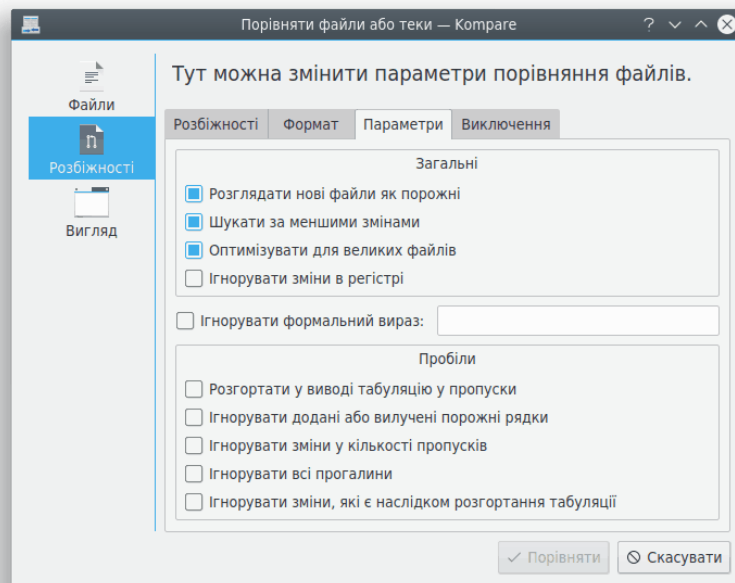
Порівняти файли або теки — Kompare

Файли
Розбіжності
Вигляд

Тут можна змінити параметри порівняння файлів.

Розбіжності | Формат | Параметри | Виключення

Загальні
Розглядати нові файли як порожні
Шукати за меншими змінами
Оптимізувати для великих файлів
Ігнорувати зміни в регістрі

Ігнорувати формальний вираз:

Пробіли
Розгортати у виводі табуляцію у пропуски
Ігнорувати додані або вилучені порожні рядки
Ігнорувати зміни у кількості пропусків
Ігнорувати всі прогалини
Ігнорувати зміни, які є наслідком розгортання табуляції

Порівняти
Скасувати